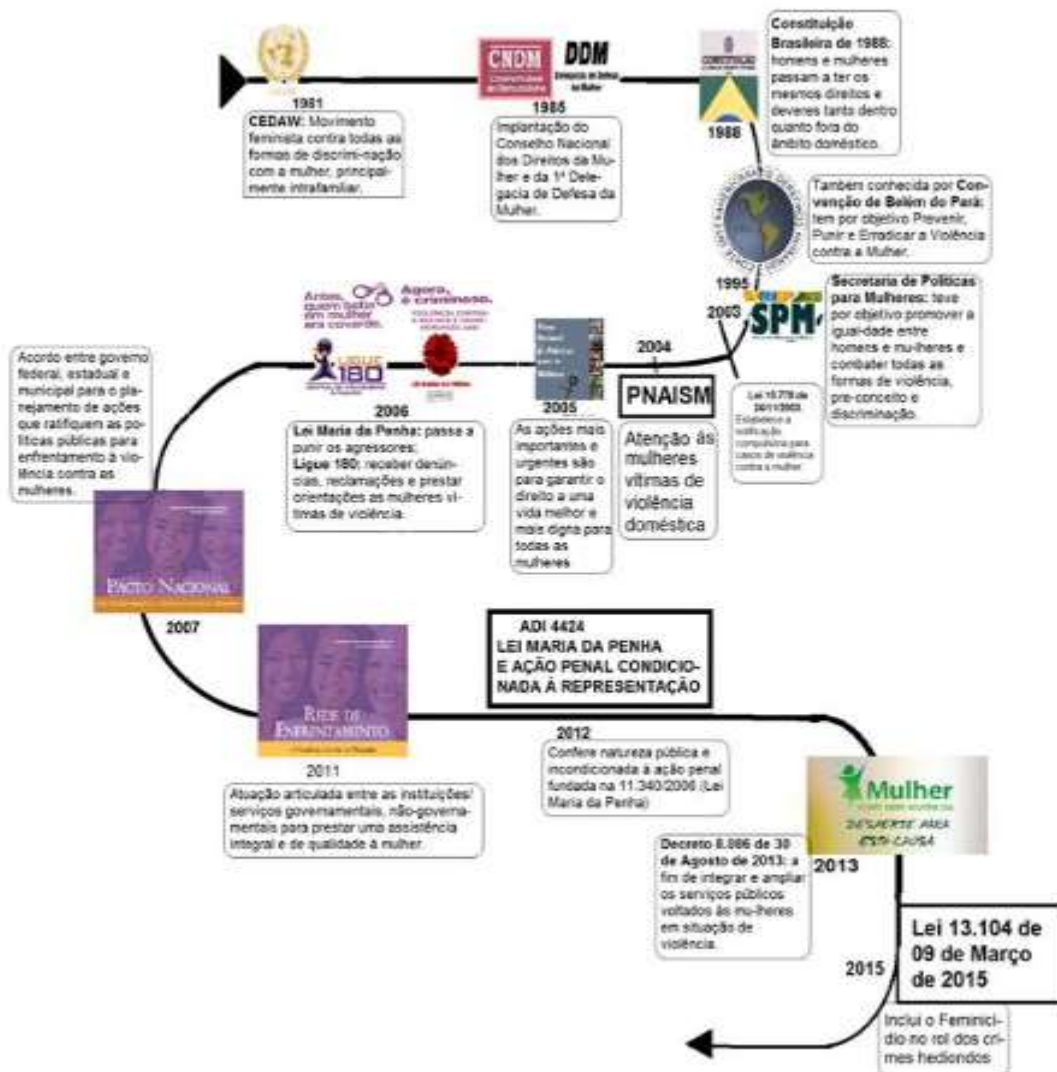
1981

CEDAW: Movimento feminista contra todas as formas de discrimi-nação com a mulher, principalmente intrafamiliar.

CNDM

DDM

1985

Implantação do Conselho Nacional dos Direitos da Mulher e da 1ª Delegacia de Defesa da Mulher.

1988

Constituição Brasileira de 1988: homens e mulheres passam a ter os mesmos direitos e deveres tanto dentro quanto fora do âmbito doméstico.

Também conhecida por Convenção de Belém do Pará: tem por objetivo Prevenir, Punir e Erradicar a Violência contra a Mulher.

1995

2003

SPM

Secretaria de Políticas para Mulheres: teve por objetivo promover a igual-dade entre homens e mulheres e combater todas as formas de violência, pre-conceito e discriminação.

Lei 10.778 de 24/11/2003
Estabelece a notificação compulsória para casos de violência contra a mulher

2004

PNAISM

Atenção às mulheres vítimas de violência doméstica

2005

As ações mais importantes e urgentes são para garantir o direito a uma vida melhor e mais digna para todas as mulheres

Antes, quem batia em mulher era covarde.

Agora, é criminoso.

Ligue 180

2006

Lei Maria da Penha: passa a punir os agressores;
Ligue 180: receber denúncias, reclamações e prestar orientações as mulheres vítimas de violência.

Acordo entre governo federal, estadual e municipal para o planejamento de ações que ratifiquem as políticas públicas para enfrentamento à violência contra as mulheres.

PACTO NACIONAL

2007

ADI 4424
LEI MARIA DA PENHA
E AÇÃO PENAL CONDICIONADA À REPRESENTAÇÃO

REDE DE ENFRENTAMENTO

2011

Atuação articulada entre as instituições/ serviços governamentais, não-governamentais para prestar uma assistência integral e de qualidade à mulher.

2012

Confere natureza pública e incondicionada à ação penal fundada na 11.340/2006 (Lei Maria da Penha)

Mulher

Decreto 8.086 de 30 de Agosto de 2013: a fim de integrar e ampliar os serviços públicos voltados às mulheres em situação de violência.

2013

2015

Lei 13.104 de 09 de Março de 2015

Inclui o Feminicídio no rol dos crimes hediondos